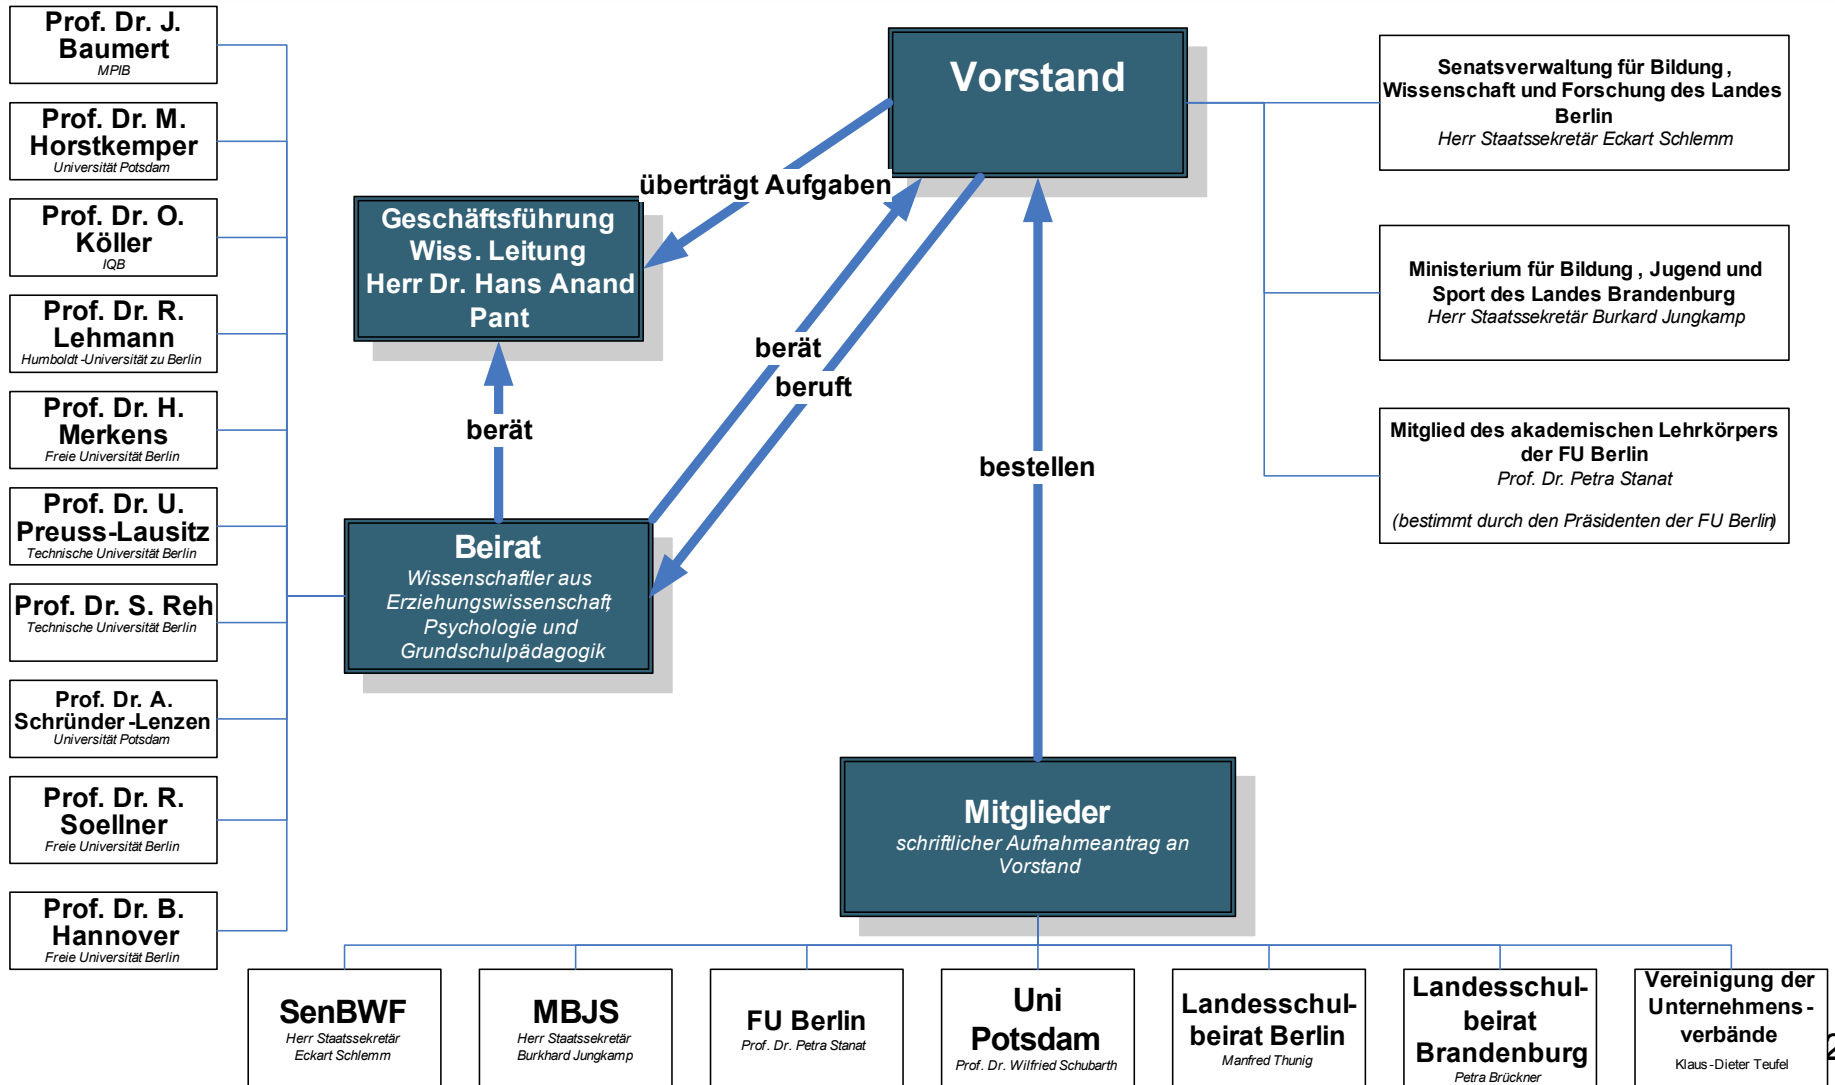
Prof. Dr. J. Baumert
MPIB

Prof. Dr. M. Horstkemper
Universität Potsdam

Prof. Dr. O. Köller
IQB

Prof. Dr. R. Lehmann
Humboldt-Universität zu Berlin

Prof. Dr. H. Merkens
Freie Universität Berlin

Prof. Dr. U. Preuss-Lausitz
Technische Universität Berlin

Prof. Dr. S. Reh
Technische Universität Berlin

Prof. Dr. A. Schründer-Lenzen
Universität Potsdam

Prof. Dr. R. Soellner
Freie Universität Berlin

Prof. Dr. B. Hannover
Freie Universität Berlin

Vorstand

überträgt Aufgaben

Geschäftsführung
Wiss. Leitung
Herr Dr. Hans Anand Pant

berät

beruft

berät

bestellen

Beirat
Wissenschaftler aus Erziehungswissenschaft, Psychologie und Grundschulpädagogik

Senatsverwaltung für Bildung, Wissenschaft und Forschung des Landes Berlin
Herr Staatssekretär Eckart Schlemm

Ministerium für Bildung, Jugend und Sport des Landes Brandenburg
Herr Staatssekretär Burkard Jungkamp

Mitglied des akademischen Lehrkörpers der FU Berlin
Prof. Dr. Petra Stanat

(bestimmt durch den Präsidenten der FU Berlin)

Mitglieder
schriftlicher Aufnahmeantrag an Vorstand

SenBWF
Herr Staatssekretär Eckart Schlemm

MBJS
Herr Staatssekretär Burkhard Jungkamp

FU Berlin
Prof. Dr. Petra Stanat

Uni Potsdam
Prof. Dr. Wilfried Schubarth

Landesschulbeirat Berlin
Manfred Thunig

Landesschulbeirat Brandenburg
Petra Brückner

Vereinigung der Unternehmensverbände
Klaus-Dieter Teufel